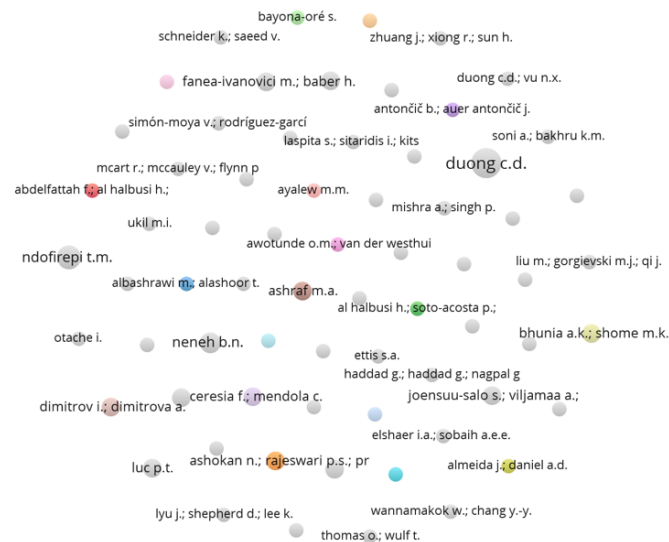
bayona-oré s.
schneider k.; saeed v.
zhuang j.; xiong r.; sun h.
fanea-ivanovici m.; baber h.
duong c.d.; vu n.x.
antončič b.; auer antončič j.
simón-moya v.; rodríguez-garcí
soni a.; bakhru k.m.
laspita s.; sitaridis i.; kits
mcart r.; mccauley v.; flynn p
duong c.d.
abdelfattah f.; al halbusi h.;
ayalew m.m.
mishra a.; singh p.
ukil m.i.
awotunde o.m.; van der westhui
ndofirepi t.m.
liu m.; gorgievski m.j.; qi j.
albashrawi m.; alashoor t.
ashraf m.a.
al halbusi h.; soto-acosta p.;
otache i.
neneh b.n.
bhunia a.k.; shome m.k.
ettis s.a.
haddad g.; haddad g.; nagpal g
ceresia f.; mendola c.
joensuu-salo s.; viljamaa a.;
dimitrov i.; dimitrova a.
elshaer i.a.; sobaih a.e.e.
ashokan n.; rajeswari p.s.; pr
luc p.t.
almeida j.; daniel a.d.
wannamakok w.; chang y.-y.
lyu j.; shepherd d.; lee k.
thomas o.; wulf t.